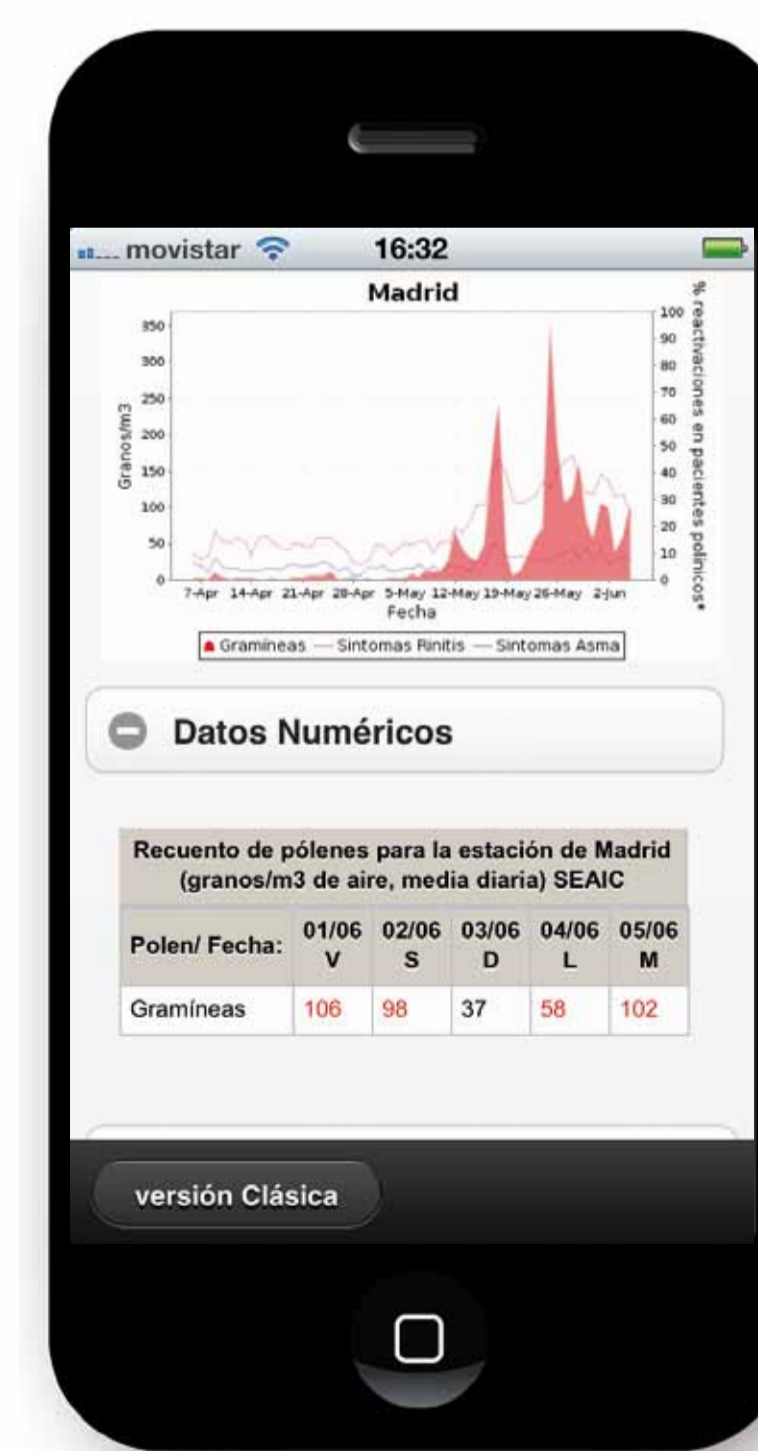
movistar 16:32

Madrid

350
300
250
200
150
100
50
0

Granos/m3

100
90
80
70
60
50
40
30
20
10
0

% reactivaciones en pacientes polínicos*

7-Apr 14-Apr 21-Apr 28-Apr 5-May 12-May 19-May 26-May 2-Jun
Fecha

Gramíneas — Sintomas Rinitis — Sintomas Asma

Datos Numéricos

| Recuento de pólenes para la estación de Madrid (granos/m3 de aire, media diaria) SEAIC | | | | | |
|---|---|---|---|---|---|
| Polen/ Fecha: | 01/06 V | 02/06 S | 03/06 D | 04/06 L | 05/06 M |
| Gramíneas | 106 | 98 | 37 | 58 | 102 |

versión Clásica